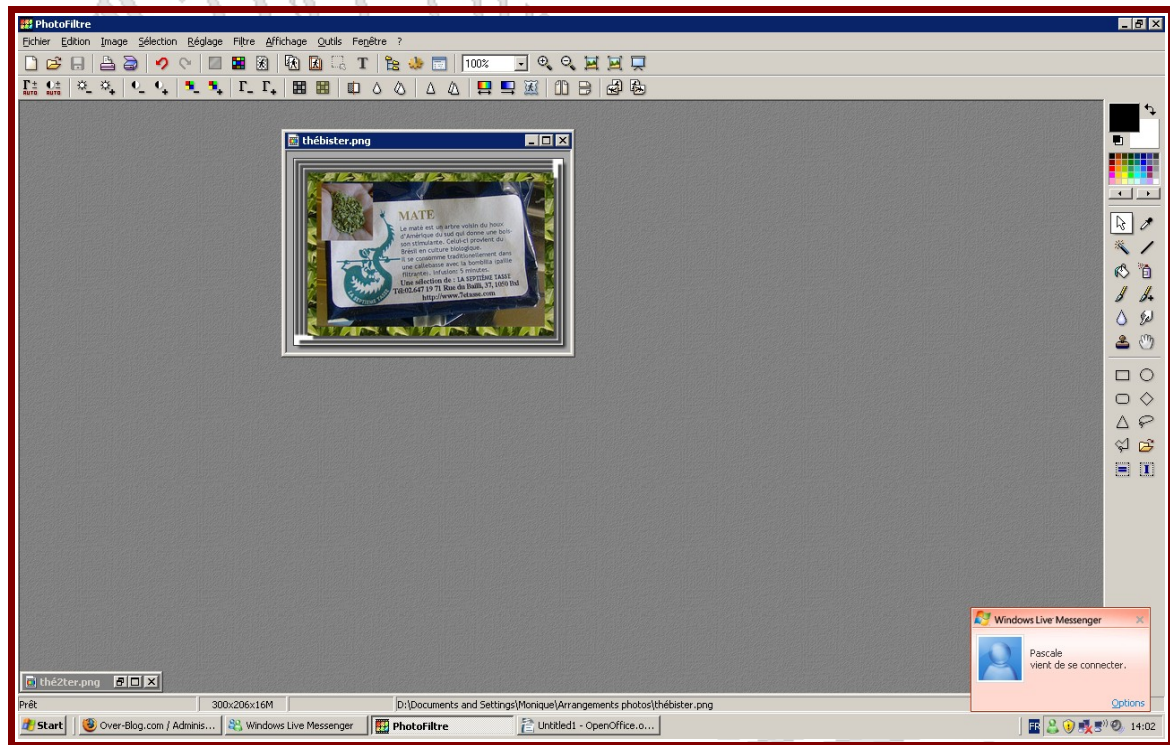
PhotoFiltre

Fichier Edition Image Sélection Réglage Filtre Affichage Outils Fenêtre ?

100%

thébister.png

MATE

Le maté est un arbre voisin du houx d'Amérique du sud qui donne une boisson stimulante. Celui-ci provient du Brésil en culture biologique. Il se consomme traditionnellement dans une calebasse avec la bombilla (paille filtrante). Infusion: 5 minutes.

Une sélection de : LA SEPTIÈME TASSE

Tél:02.647 19 71 Rue du Bailli, 37, 1050 Bxl

http://www.7etasse.com

thé2ter.png

Prêt

300x206x16M

D:\Documents and Settings\Monique\Arrangements photos\thébister.png

Windows Live Messenger

Pascale
vient de se connecter.

Options

Start

Over-Blog.com / Adminis...

Windows Live Messenger

PhotoFiltre

Untitled1 - OpenOffice.o...

FR

14:02